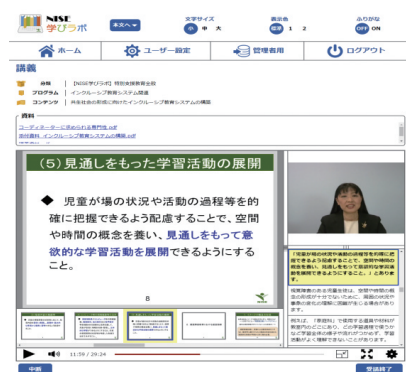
NISE 学びラボ

本文へ

文字サイズ 小 中 大

表示色 標準 1 2

ふりがな OFF ON

ホーム

ユーザー設定

管理者用

ログアウト

講義

会期 【NISE学びラボ】特別支援教育公開

プログラム インクルーシブ教育システム関連

コンテンツ 共生社会の形成に向けたインクルーシブ教育システムの構築

資料

コーディネーターに求められる専門性.pdf

並行資料 インクルーシブ教育システムの構築.pdf

(5) 見通しをもった学習活動の展開

◆ 児童が場の状況や活動の過程等を的確に把握できるよう配慮することで、空間や時間の概念を養い、見通しをもって意欲的な学習活動を展開できるようにすること。

8

「児童が場の状況や活動の過程等を的確に把握できるよう配慮することで、空間や時間の概念を養い、見通しをもって意欲的な学習活動を展開できるようにする」とあります。

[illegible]

11:59 / 29:24

中断

受講終了